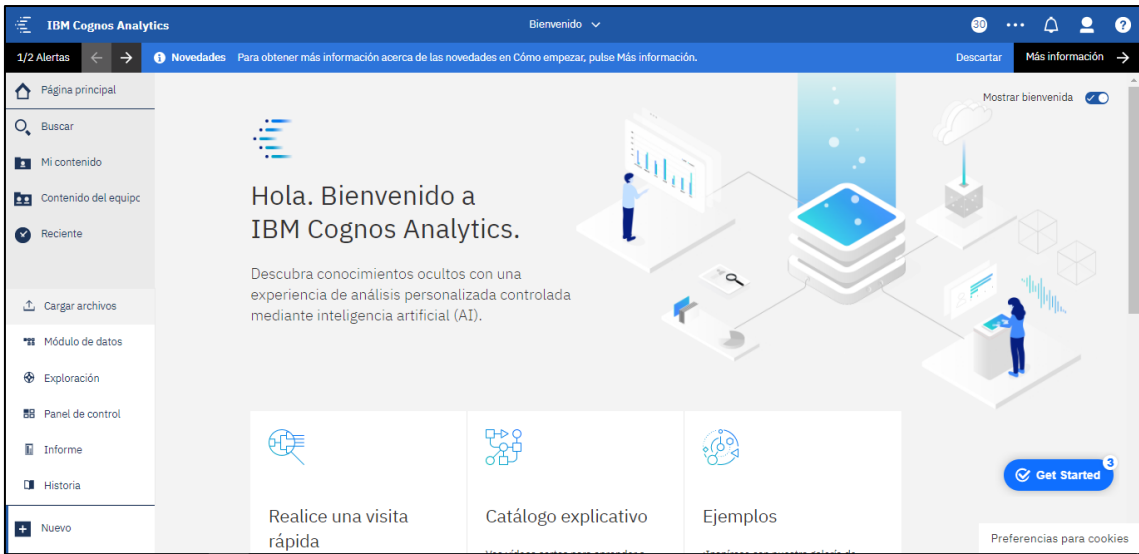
IBM Cognos Analytics

Bienvenido

30

1/2 Alertas

Novedades Para obtener más información acerca de las novedades en Cómo empezar, pulse Más información.

Descartar

Más información

Página principal

Buscar

Mi contenido

Contenido del equipc

Reciente

Cargar archivos

Módulo de datos

Exploración

Panel de control

Informe

Historia

Nuevo

Mostrar bienvenida

Hola. Bienvenido a IBM Cognos Analytics.

Descubra conocimientos ocultos con una experiencia de análisis personalizada controlada mediante inteligencia artificial (AI).

Realice una visita rápida

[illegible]

Catálogo explicativo

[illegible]

Ejemplos

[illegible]

Get Started 3

Preferencias para cookies